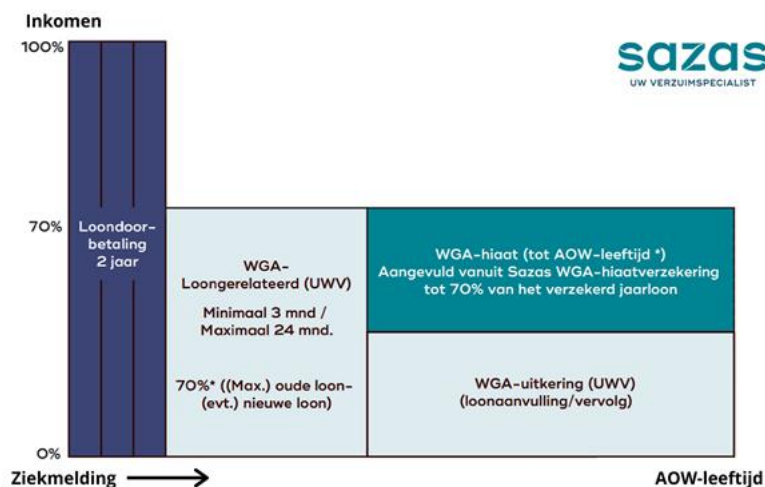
Inkomen

100%

70%

0%

sazas
UW VERZUIMSPECIALIST

Loondoorbetaling 2 jaar

WGA-Loongerelateerd (UWV)

Minimaal 3 mnd / Maximaal 24 mnd.

70%* ((Max.) oude loon-(evt.) nieuwe loon)

WGA-hiaat (tot AOW-leeftijd *) Aangevuld vanuit Sazas WGA-hiaatverzekering tot 70% van het verzekerd jaarloon

WGA-uitkering (UWV) (loonaanvulling/vervolg)

Ziekmelding

AOW-leeftijd